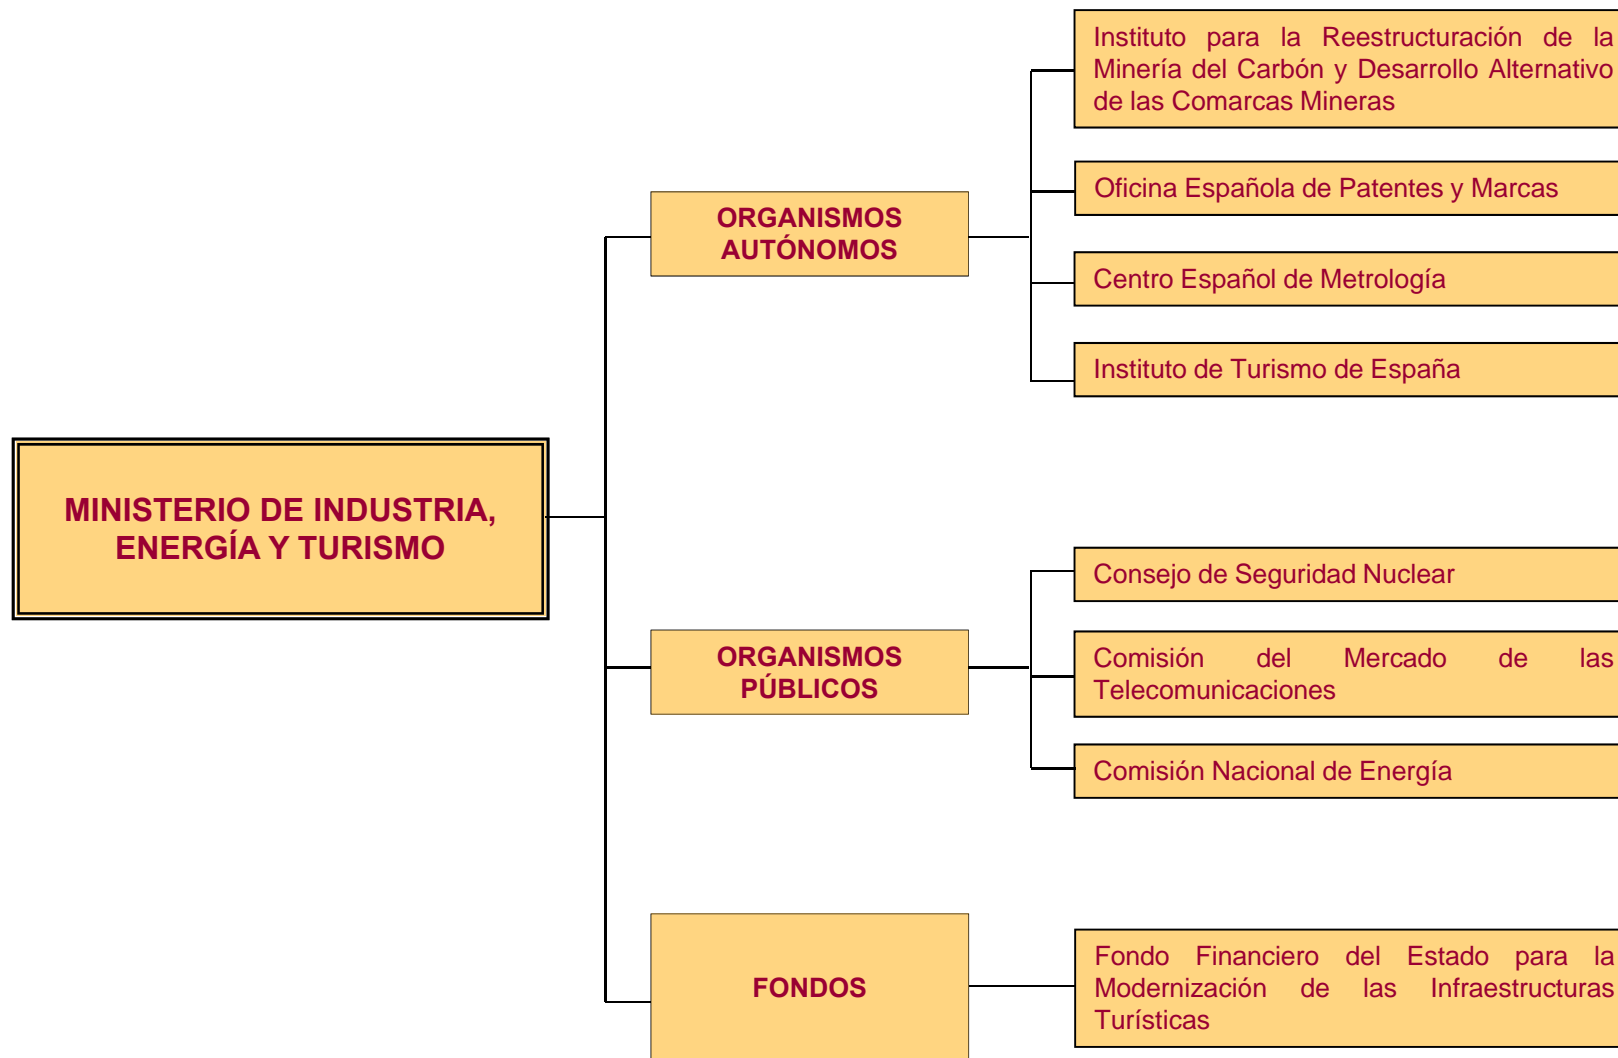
MINISTERIO DE INDUSTRIA, ENERGÍA Y TURISMO

ORGANISMOS AUTÓNOMOS

Instituto para la Reestructuración de la Minería del Carbón y Desarrollo Alternativo de las Comarcas Mineras

Oficina Española de Patentes y Marcas

Centro Español de Metrología

Instituto de Turismo de España

ORGANISMOS PÚBLICOS

Consejo de Seguridad Nuclear

Comisión del Mercado de las Telecomunicaciones

Comisión Nacional de Energía

FONDOS

Fondo Financiero del Estado para la Modernización de las Infraestructuras Turísticas